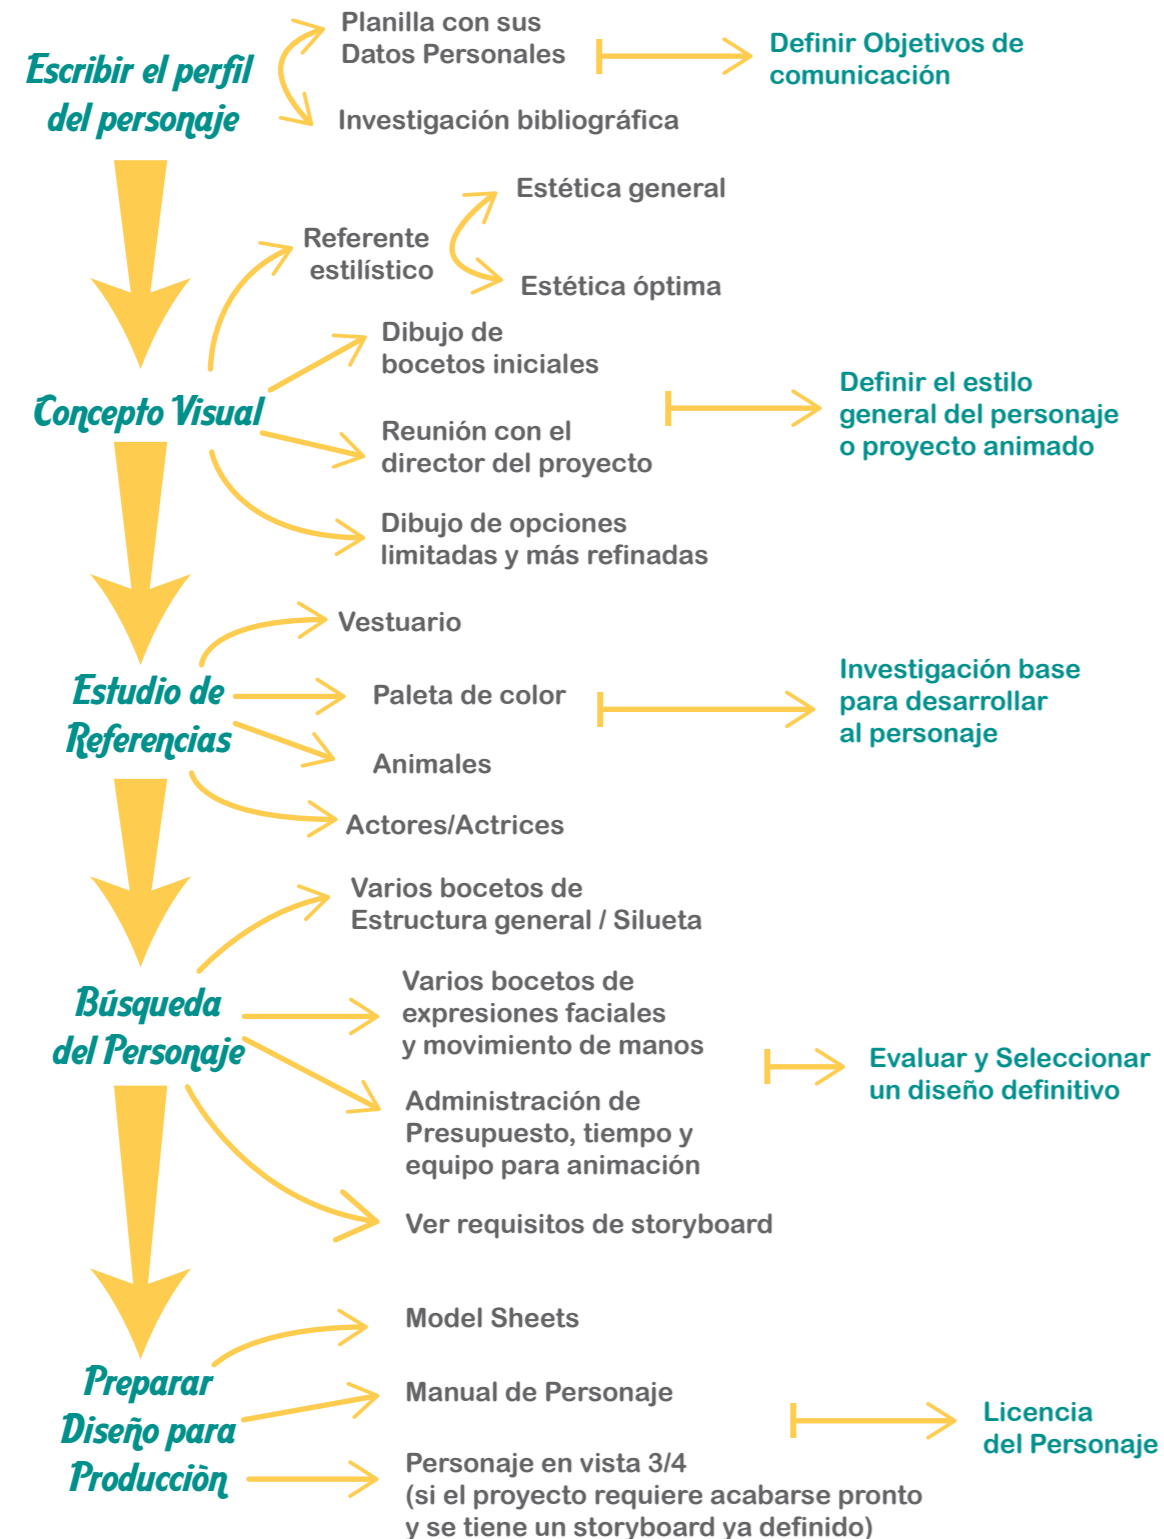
Escribir el perfil del personaje

Planilla con sus Datos Personales

Investigación bibliográfica

Definir Objetivos de comunicación

Concepto Visual

Referente estilístico

Estética general

Estética óptima

Dibujo de bocetos iniciales

Reunión con el director del proyecto

Dibujo de opciones limitadas y más refinadas

Definir el estilo general del personaje o proyecto animado

Estudio de Referencias

Vestuario

Paleta de color

Animales

Actores/Actrices

Investigación base para desarrollar al personaje

Búsqueda del Personaje

Varios bocetos de Estructura general / Silueta

Varios bocetos de expresiones faciales y movimiento de manos

Administración de Presupuesto, tiempo y equipo para animación

Ver requisitos de storyboard

Evaluar y Seleccionar un diseño definitivo

Preparar Diseño para Producciòn

Model Sheets

Manual de Personaje

Personaje en vista 3/4 (si el proyecto requiere acabarse pronto y se tiene un storyboard ya definido)

Licencia del Personaje